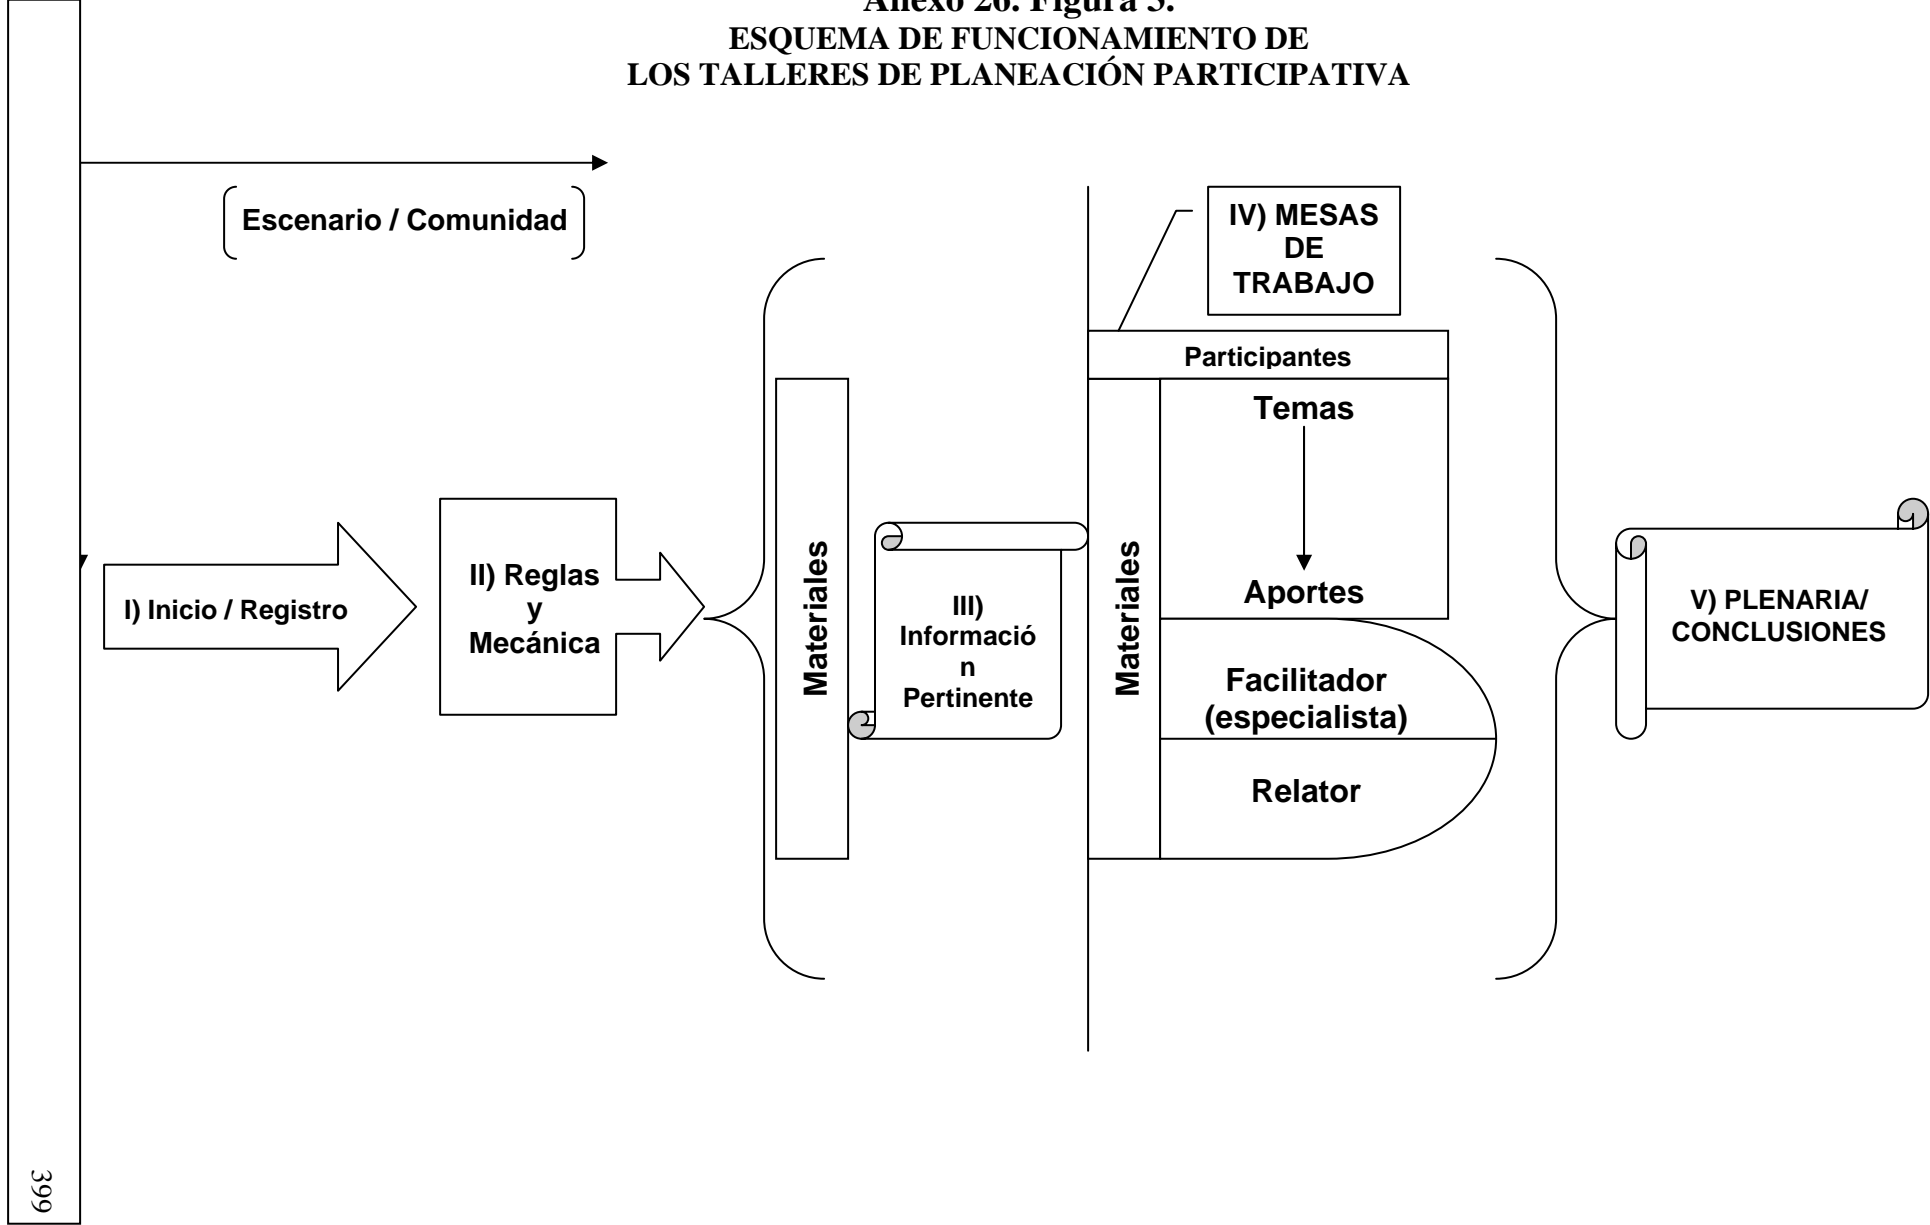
Anexo 26. Figura 3.
ESQUEMA DE FUNCIONAMIENTO DE
LOS TALLERES DE PLANEACIÓN PARTICIPATIVA

Escenario / Comunidad

IV) MESAS DE TRABAJO

Participantes

Temas

Aportes

I) Inicio / Registro

II) Reglas y Mecánica

Materiales

III) Información Pertinente

Materiales

Facilitador (especialista)

Relator

V) PLENARIA/ CONCLUSIONES

399